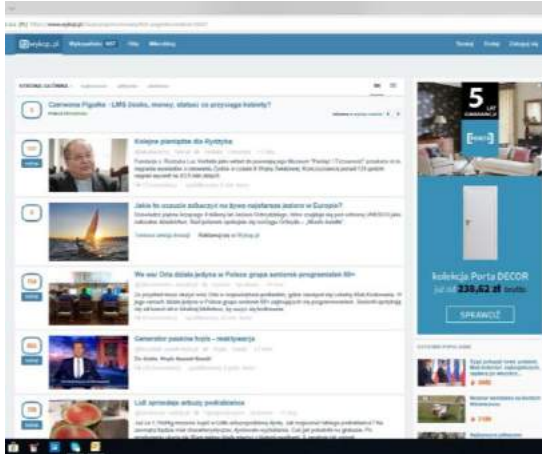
wykop.pl

Czerwona Pigułka - LMS (looks, money, status) co przyciąga kobiety?

Kolejne pamiątki dla Rydzyka

Jakie to uczucie zobaczyć na żywo najpiękniejsze jezioro w Europie?

We wsi Orla działa jedyna w Polsce grupa seniorek programistek 60+

Generator pasków tvpis - reaktywacja

Lidl sprzedaje arbuzy podrabiane

5 LAT GWARANCJI

kolekcja Porta DECOR

od 238,62 zł brutto

SPRAWDŹ